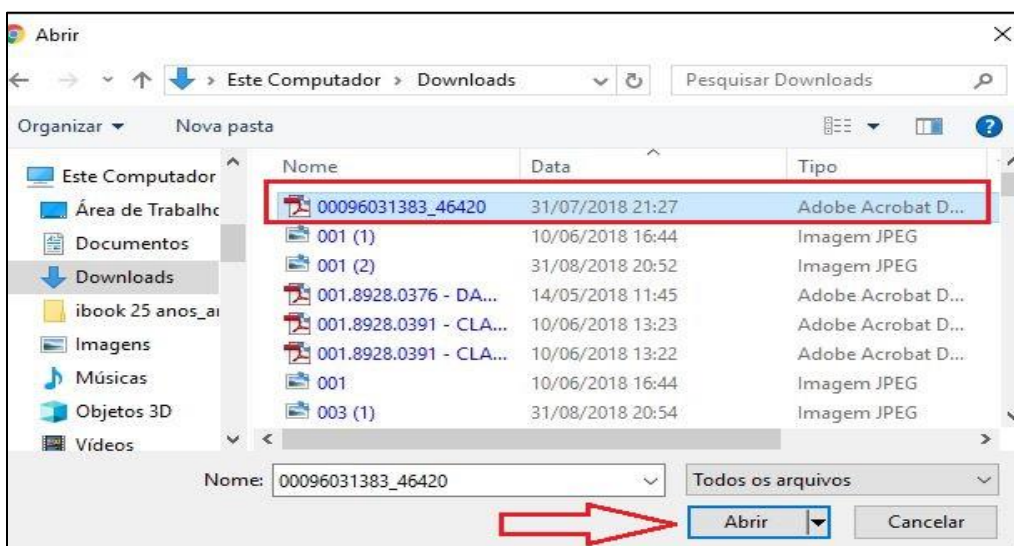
Abrir

Este Computador > Downloads

Pesquisar Downloads

Organizar ▾ Nova pasta

Este Computador
Área de Trabalhc
Documentos
Downloads
ibook 25 anos_ai
Imagens
Músicas
Objetos 3D
Vídeos

| Nome | Data | Tipo |
|---|---|---|
| 00096031383_46420 | 31/07/2018 21:27 | Adobe Acrobat D... |
| 001 (1) | 10/06/2018 16:44 | Imagem JPEG |
| 001 (2) | 31/08/2018 20:52 | Imagem JPEG |
| 001.8928.0376 - DA... | 14/05/2018 11:45 | Adobe Acrobat D... |
| 001.8928.0391 - CLA... | 10/06/2018 13:23 | Adobe Acrobat D... |
| 001.8928.0391 - CLA... | 10/06/2018 13:22 | Adobe Acrobat D... |
| 001 | 10/06/2018 16:44 | Imagem JPEG |
| 003 (1) | 31/08/2018 20:54 | Imagem JPEG |

Nome: 00096031383_46420

Todos os arquivos

Abrir

Cancelar